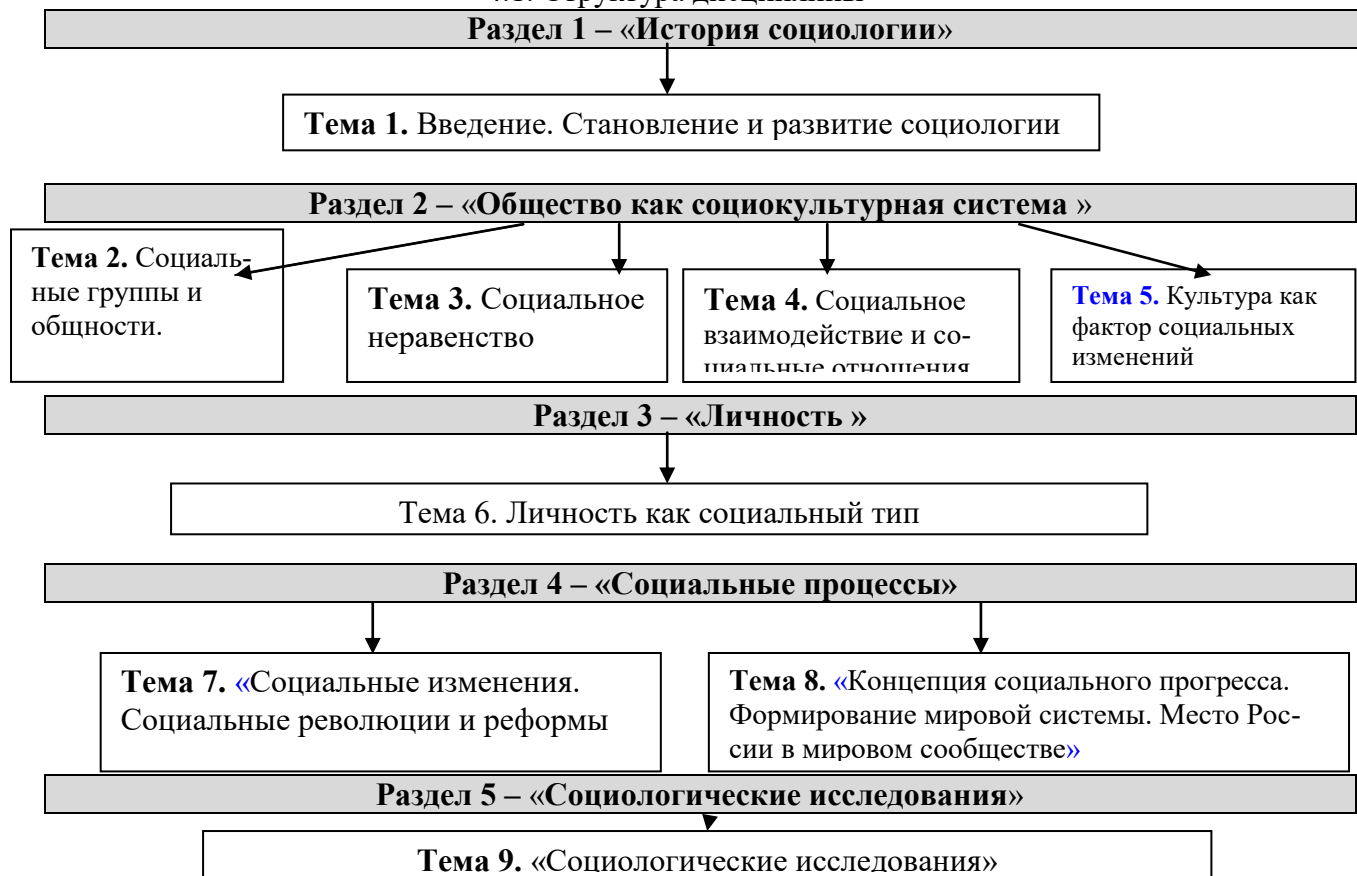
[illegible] Структура дисциплины

Раздел 1 – «История социологии»

Тема 1. Введение. Становление и развитие социологии

Раздел 2 – «Общество как социокультурная система »

Тема 2. Социальные группы и общности.

Тема 3. Социальное неравенство

Тема 4. Социальное взаимодействие и социальные отношения

Тема 5. Культура как фактор социальных изменений

Раздел 3 – «Личность »

Тема 6. Личность как социальный тип

Раздел 4 – «Социальные процессы»

Тема 7. «Социальные изменения. Социальные революции и реформы

Тема 8. «Концепция социального прогресса. Формирование мировой системы. Место России в мировом сообществе»

Раздел 5 – «Социологические исследования»

Тема 9. «Социологические исследования»